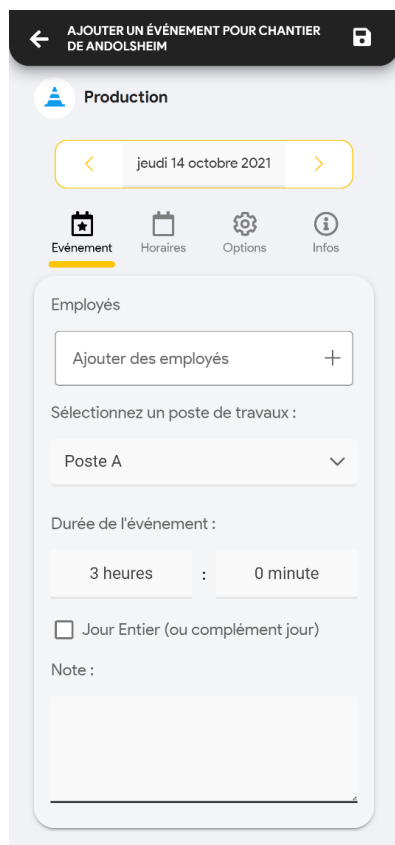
AJOUTER UN ÉVÉNEMENT POUR CHANTIER DE ANDOLSHEIM

Production

<
jeudi 14 octobre 2021
>

Evénement
Horaires
Options
Infos

Employés

Ajouter des employés +

Sélectionnez un poste de travaux :

Poste A

Durée de l'événement :

3 heures : 0 minute

Jour Entier (ou complément jour)

Note :